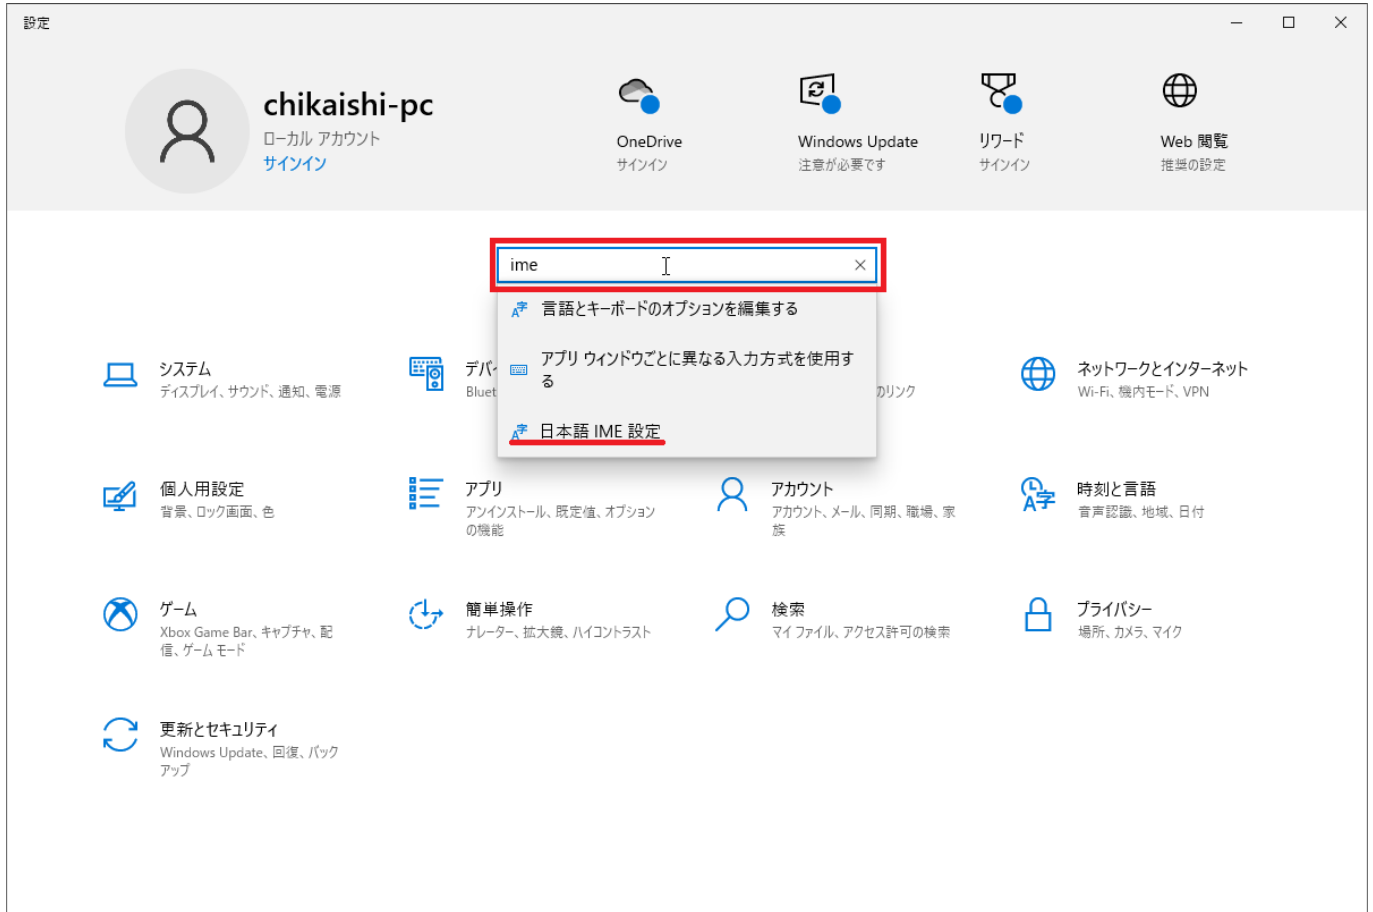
設定

chikaishi-pc
ローカル アカウント
サインイン

OneDrive
サインイン

Windows Update
注意が必要です

リワード
サインイン

Web 閲覧
推奨の設定

ime

言語とキーボードのオプションを編集する

アプリ ウィンドウごとに異なる入力方式を使用する

日本語 IME 設定

システム
ディスプレイ、サウンド、通知、電源

デバ
Bluet

のリンク

ネットワークとインターネット
Wi-Fi、機内モード、VPN

個人用設定
背景、ロック画面、色

アプリ
アンインストール、既定値、オプションの機能

アカウント
アカウント、メール、同期、職場、家族

時刻と言語
音声認識、地域、日付

ゲーム
Xbox Game Bar、キャプチャ、配信、ゲーム モード

簡単操作
ナレーター、拡大鏡、ハイコントラスト

検索
マイ ファイル、アクセス許可の検索

プライバシー
場所、カメラ、マイク

更新とセキュリティ
Windows Update、回復、バックアップ